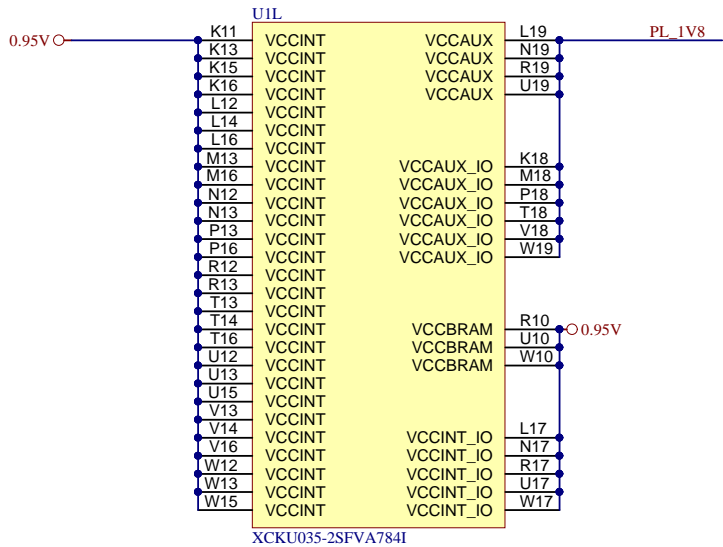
U1L

0.95V
K11 VCCINT
K13 VCCINT
K15 VCCINT
K16 VCCINT
L12 VCCINT
L14 VCCINT
L16 VCCINT
M13 VCCINT
M16 VCCINT
N12 VCCINT
N13 VCCINT
P13 VCCINT
P16 VCCINT
R12 VCCINT
R13 VCCINT
T13 VCCINT
T14 VCCINT
T16 VCCINT
U12 VCCINT
U13 VCCINT
U15 VCCINT
V13 VCCINT
V14 VCCINT
V16 VCCINT
W12 VCCINT
W13 VCCINT
W15 VCCINT

VCCAUX L19
VCCAUX N19
VCCAUX R19
VCCAUX U19
PL_1V8

VCCAUX_IO K18
VCCAUX_IO M18
VCCAUX_IO P18
VCCAUX_IO T18
VCCAUX_IO V18
VCCAUX_IO W19

VCCBRAM R10
VCCBRAM U10
VCCBRAM W10
0.95V

VCCINT_IO L17
VCCINT_IO N17
VCCINT_IO R17
VCCINT_IO U17
VCCINT_IO W17

XCKU035-2SFVA784I